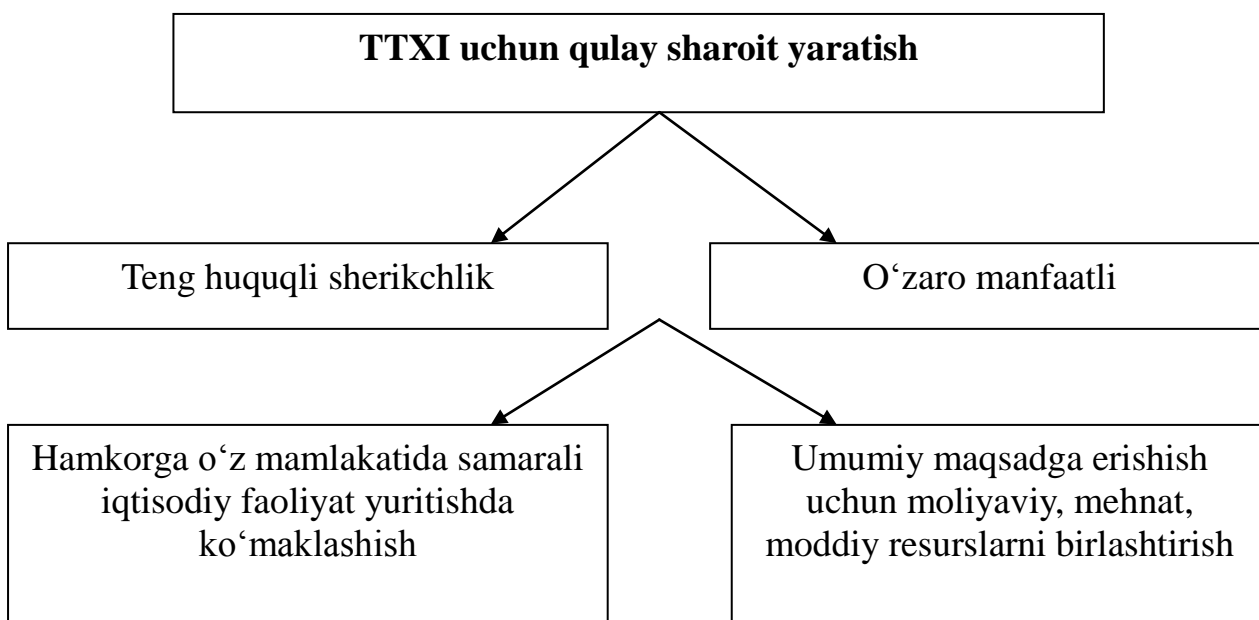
**TTXI uchun qulay sharoit yaratish**

Teng huquqli sherikchlik

O‘zaro manfaatli

Hamkorga o‘z mamlakatida samarali iqtisodiy faoliyat yuritishda ko‘maklashish

Umumiy maqsadga erishish uchun moliyaviy, mehnat, moddiy resurslarni birlashtirish